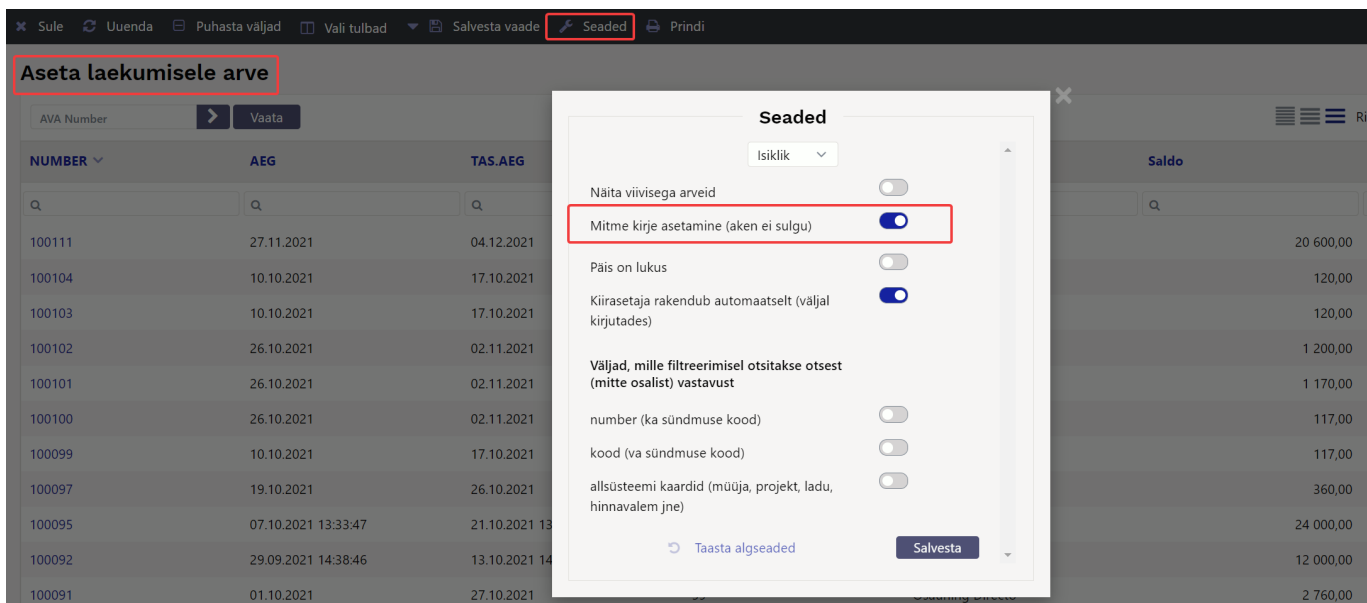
Sule Uuenda Puhasta väljad Vali tulbad Salvesta vaade Seaded Prindi

Aseta laekumisele arve

AVA Number Vaata

| NUMBER | AEG | TAS.AEG | Saldo |
|---|---|---|---|
| 100111 | 27.11.2021 | 04.12.2021 | 20 600,00 |
| 100104 | 10.10.2021 | 17.10.2021 | 120,00 |
| 100103 | 10.10.2021 | 17.10.2021 | 120,00 |
| 100102 | 26.10.2021 | 02.11.2021 | 1 200,00 |
| 100101 | 26.10.2021 | 02.11.2021 | 1 170,00 |
| 100100 | 26.10.2021 | 02.11.2021 | 117,00 |
| 100099 | 10.10.2021 | 17.10.2021 | 117,00 |
| 100097 | 19.10.2021 | 26.10.2021 | 360,00 |
| 100095 | 07.10.2021 13:33:47 | 21.10.2021 13 | 24 000,00 |
| 100092 | 29.09.2021 14:38:46 | 13.10.2021 14 | 12 000,00 |
| 100091 | 01.10.2021 | 27.10.2021 | 2 760,00 |

Seaded

Isiklik

Näita viivisega arveid

Mitme kirje asetamine (aken ei sulgu)

Päis on lukus

Kiirasetaja rakendub automaatselt (väljal kirjutades)

Väljad, mille filtreerimisel otsitakse otsest (mitte osalist) vastavust

number (ka sündmuse kood)

kood (va sündmuse kood)

allsüsteemi kaardid (müüja, projekt, ladu, hinnavalem jne)

Taasta algseaded Salvesta